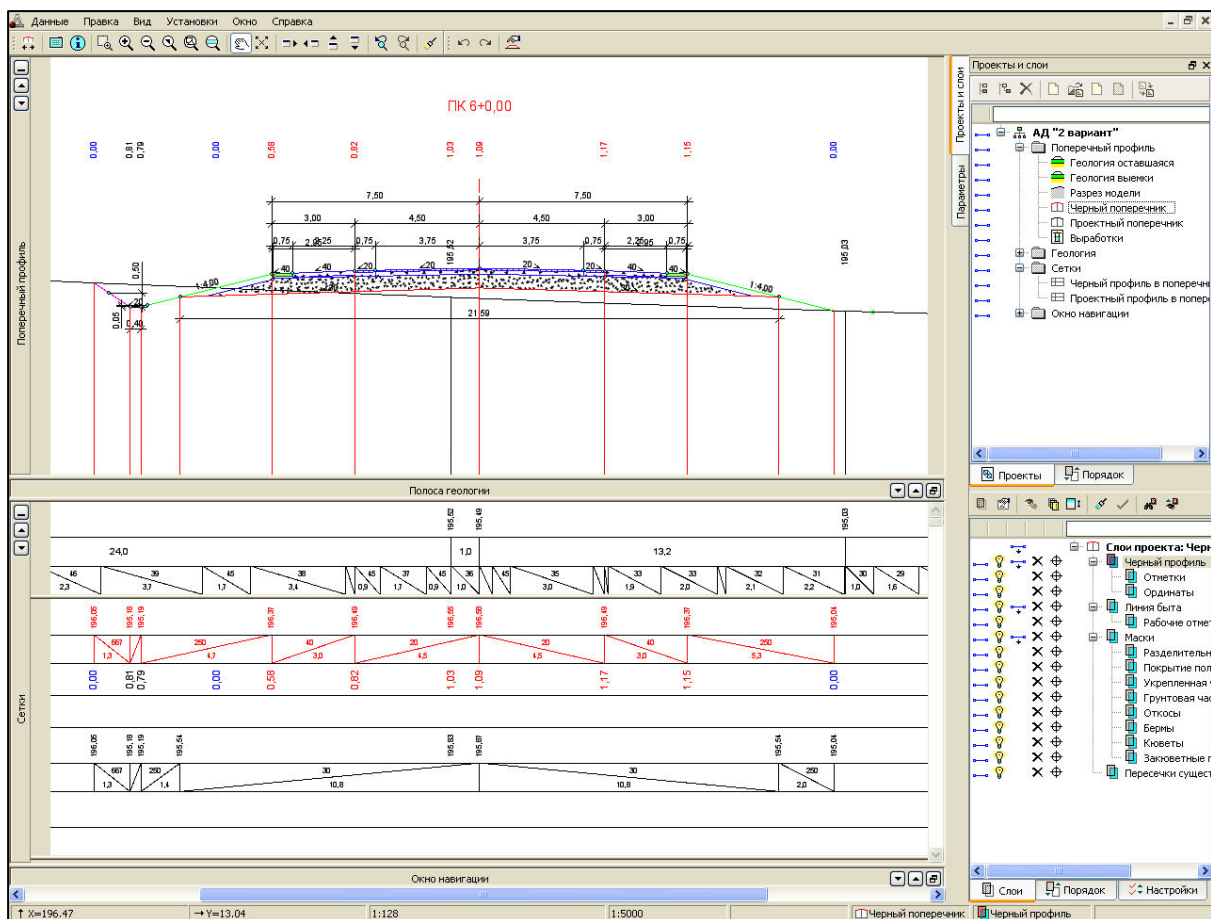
Данные Правка Вид Установки Окно Справка

Поперечный профиль

ПК 6+0,00

0,00 0,81 0,79 0,00 0,58 0,82 1,03 1,09 1,17 1,15 0,00

7,50 7,50
3,00 4,50 4,50 3,00
0,75 2,25 0,75 3,75 195,52 3,75 0,75 2,25 0,75
0,50 195,03
40 40 20 20 20 20 40 40
1:4,00 1:4,00
0,05 0,40
21,59

Полоса геологии

195,52 195,49 195,03
24,0 1,0 13,2
46 2,3 39 3,7 45 1,7 38 3,4 45 0,9 37 1,7 45 0,9 36 1,0 45 35 3,0 33 1,9 33 2,0 32 2,1 31 2,2 30 1,0 29 1,6

Сетки

195,05 195,18 195,19 195,37 195,49 195,56 195,58 195,49 195,37 195,04
667 1,2 250 4,7 40 3,0 20 4,5 20 4,5 40 3,0 250 5,3
0,00 0,81 0,79 0,00 0,58 0,82 1,03 1,09 1,17 1,15 0,00
195,05 195,18 195,19 195,54 195,83 195,87 195,54 195,04
667 1,3 250 1,4 30 10,8 30 10,8 250 2,0

Окно навигации

Проекты и слои
Проекты и слои
Параметры
АД "2 вариант"
Поперечный профиль
Геология оставшаяся
Геология выемки
Разрез модели
Черный поперечник
Проектный поперечник
Выработки
Геология
Сетки
Черный профиль в поперечн
Проектный профиль в попере
Окно навигации
Проекты
Порядок
Слои проекта: Черн
Черный профиль
Отметки
Ординаты
Линия быта
Рабочие отмет
Маски
Разделительн
Покрытие пол
Укрепленная
Грунтовая час
Откосы
Бермы
Кюветы
Закюветные п
Пересечки сущест
Слои
Порядок
Настройки

X=196.47 Y=13.04 1:128 1:5000 Черный поперечник Черный профиль